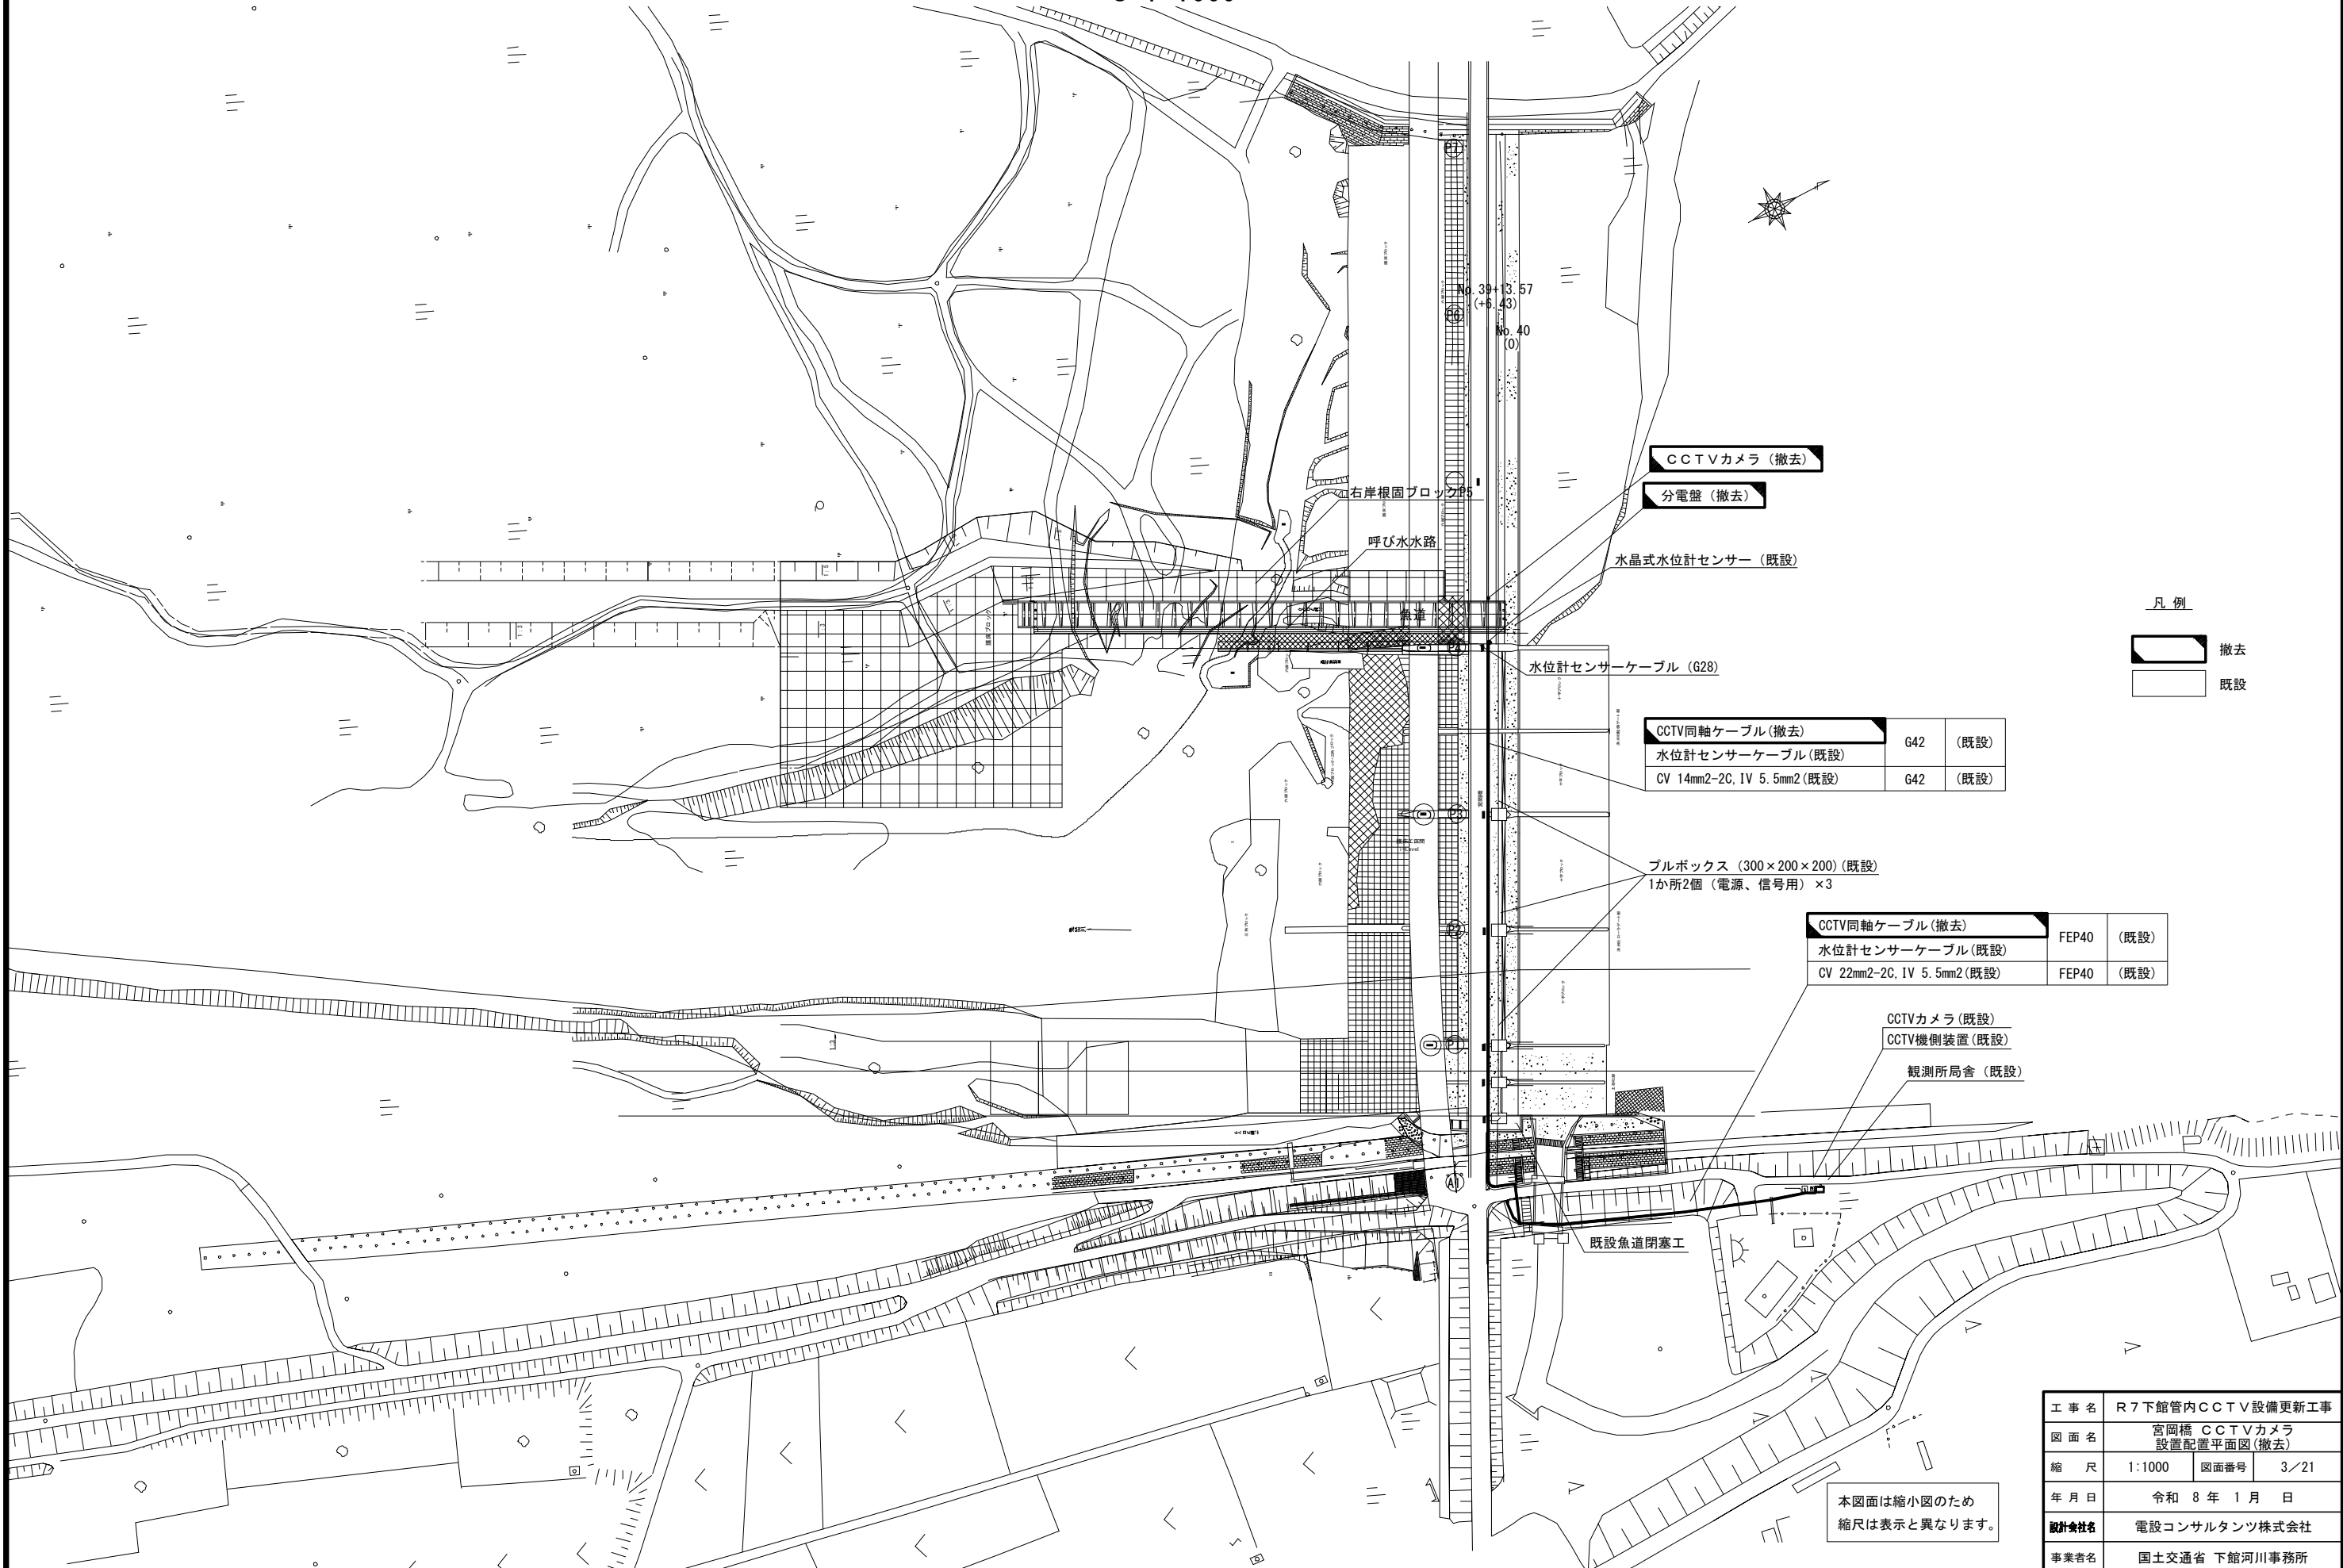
No.39+13.57
(+6.43)
No.40
(0)

P7
P6
P5
P4
P3
P2
P1
A1

ＣＣＴＶカメラ（撤去）

分電盤（撤去）

右岸根固ブロックP5

呼び水水路

水晶式水位計センサー（既設）

魚道

水位計センサーケーブル（G28）

| CCTV同軸ケーブル(撤去) | G42 | (既設) |
|---|---|---|
| 水位計センサーケーブル(既設) | | |
| CV 14mm2-2C,IV 5.5mm2(既設) | G42 | (既設) |

プルボックス（300×200×200)(既設)
1か所2個（電源、信号用）×3

| CCTV同軸ケーブル(撤去) | FEP40 | (既設) |
|---|---|---|
| 水位計センサーケーブル(既設) | | |
| CV 22mm2-2C,IV 5.5mm2(既設) | FEP40 | (既設) |

CCTVカメラ(既設)
CCTV機側装置(既設)

観測所局舎（既設）

既設魚道閉塞工

凡 例
撤去
既設

本図面は縮小図のため
縮尺は表示と異なります。

| 工 事 名 | Ｒ７下館管内ＣＣＴＶ設備更新工事 | | |
|---|---|---|---|
| 図 面 名 | 宮岡橋 ＣＣＴＶカメラ 設置配置平面図(撤去) | | |
| 縮　尺 | 1:1000 | 図面番号 | 3／21 |
| 年 月 日 | 令和 8 年 1 月 日 | | |
| 設計会社名 | 電設コンサルタンツ株式会社 | | |
| 事業者名 | 国土交通省 下館河川事務所 | | |